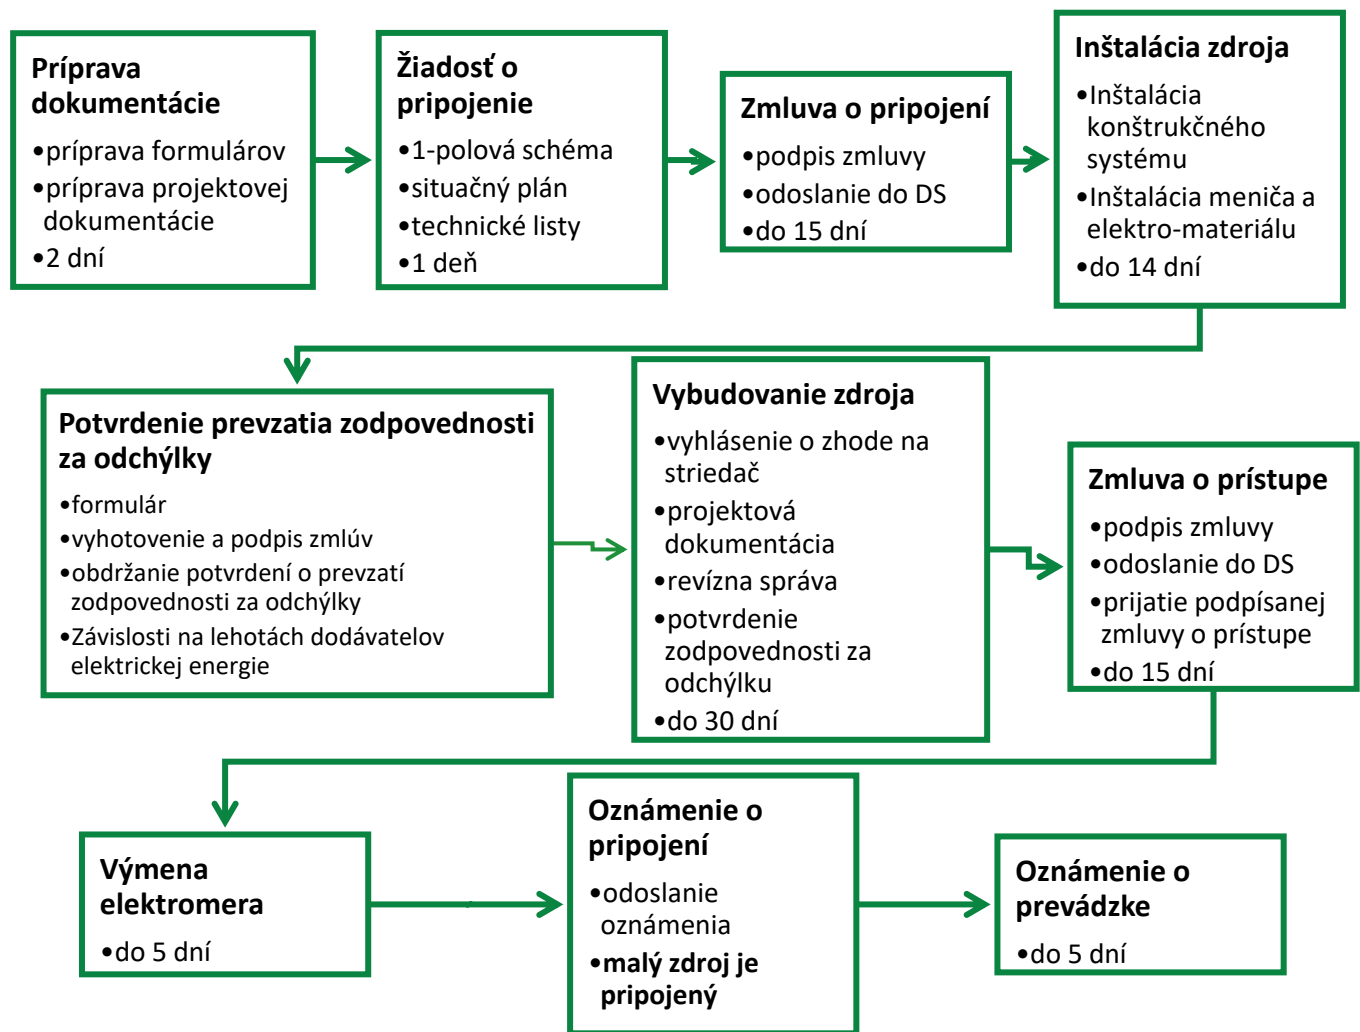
**Príprava dokumentácie**
•príprava formulárov
•príprava projektovej dokumentácie
•2 dní

**Žiadosť o pripojenie**
•1-polová schéma
•situačný plán
•technické listy
•1 deň

**Zmluva o pripojení**
•podpis zmluvy
•odoslanie do DS
•do 15 dní

**Inštalácia zdroja**
•Inštalácia konštrukčného systému
•Inštalácia meniča a elektro-materiálu
•do 14 dní

**Potvrdenie prevzatia zodpovednosti za odchýlky**
•formulár
•vyhotovenie a podpis zmlúv
•obdržanie potvrdení o prevzatí zodpovednosti za odchýlky
•Závislosti na lehotách dodávatelov elektrickej energie

**Vybudovanie zdroja**
•vyhlásenie o zhode na striedač
•projektová dokumentácia
•revízna správa
•potvrdenie zodpovednosti za odchýlku
•do 30 dní

**Zmluva o prístupe**
•podpis zmluvy
•odoslanie do DS
•prijatie podpísanej zmluvy o prístupe
•do 15 dní

**Výmena elektromera**
•do 5 dní

**Oznámenie o pripojení**
•odoslanie oznámenia
•**malý zdroj je pripojený**

**Oznámenie o prevádzke**
•do 5 dní